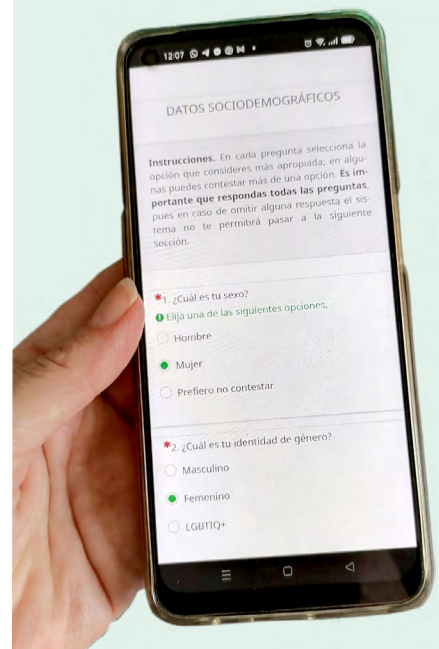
12:07

DATOS SOCIODEMOGRÁFICOS

**Instrucciones.** En cada pregunta selecciona la opción que consideres más apropiada; en algunas puedes contestar más de una opción. **Es importante que respondas todas las preguntas**, pues en caso de omitir alguna respuesta el sistema no te permitirá pasar a la siguiente sección.

*1. ¿Cuál es tu sexo?
Elija una de las siguientes opciones.
Hombre
Mujer
Prefiero no contestar

*2. ¿Cuál es tu identidad de género?
Masculino
Femenino
LGBTIQ+